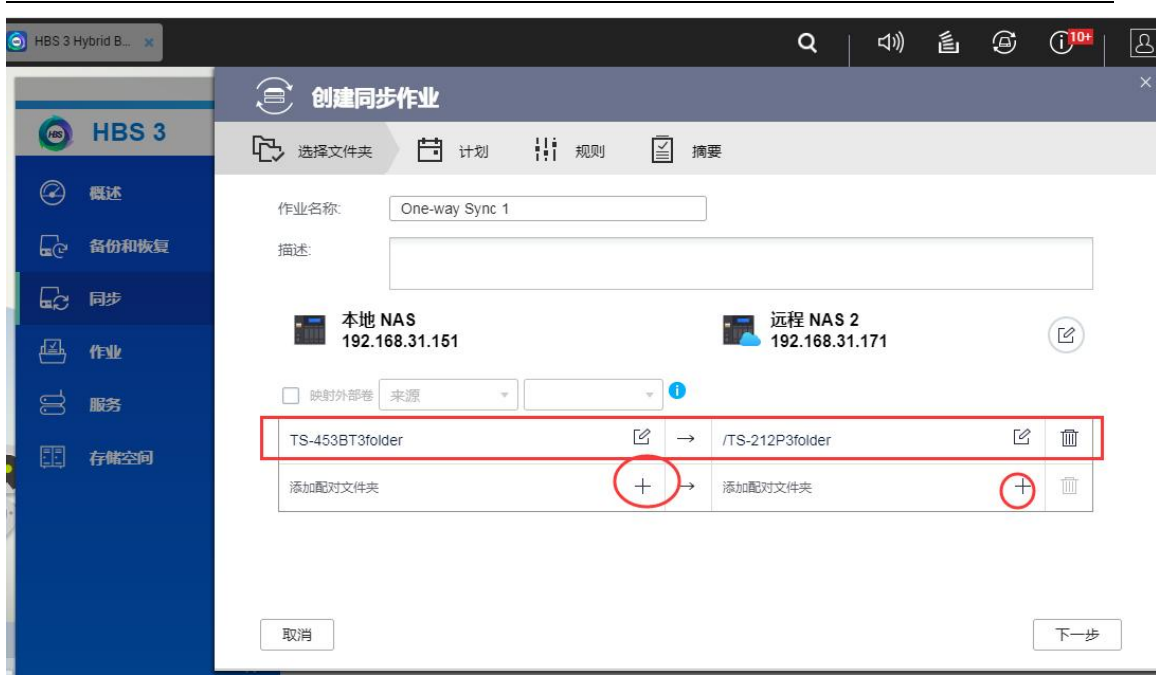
HBS 3 Hybrid B... ×

10+

HBS 3

概述

备份和恢复

同步

作业

服务

存储空间

创建同步作业

选择文件夹

计划

规则

摘要

作业名称: One-way Sync 1

描述:

本地 NAS
192.168.31.151

远程 NAS 2
192.168.31.171

映射外部卷 来源

| TS-453BT3folder | → | /TS-212P3folder |
|---|---|---|
| 添加配对文件夹 + | → | 添加配对文件夹 + |

取消

下一步